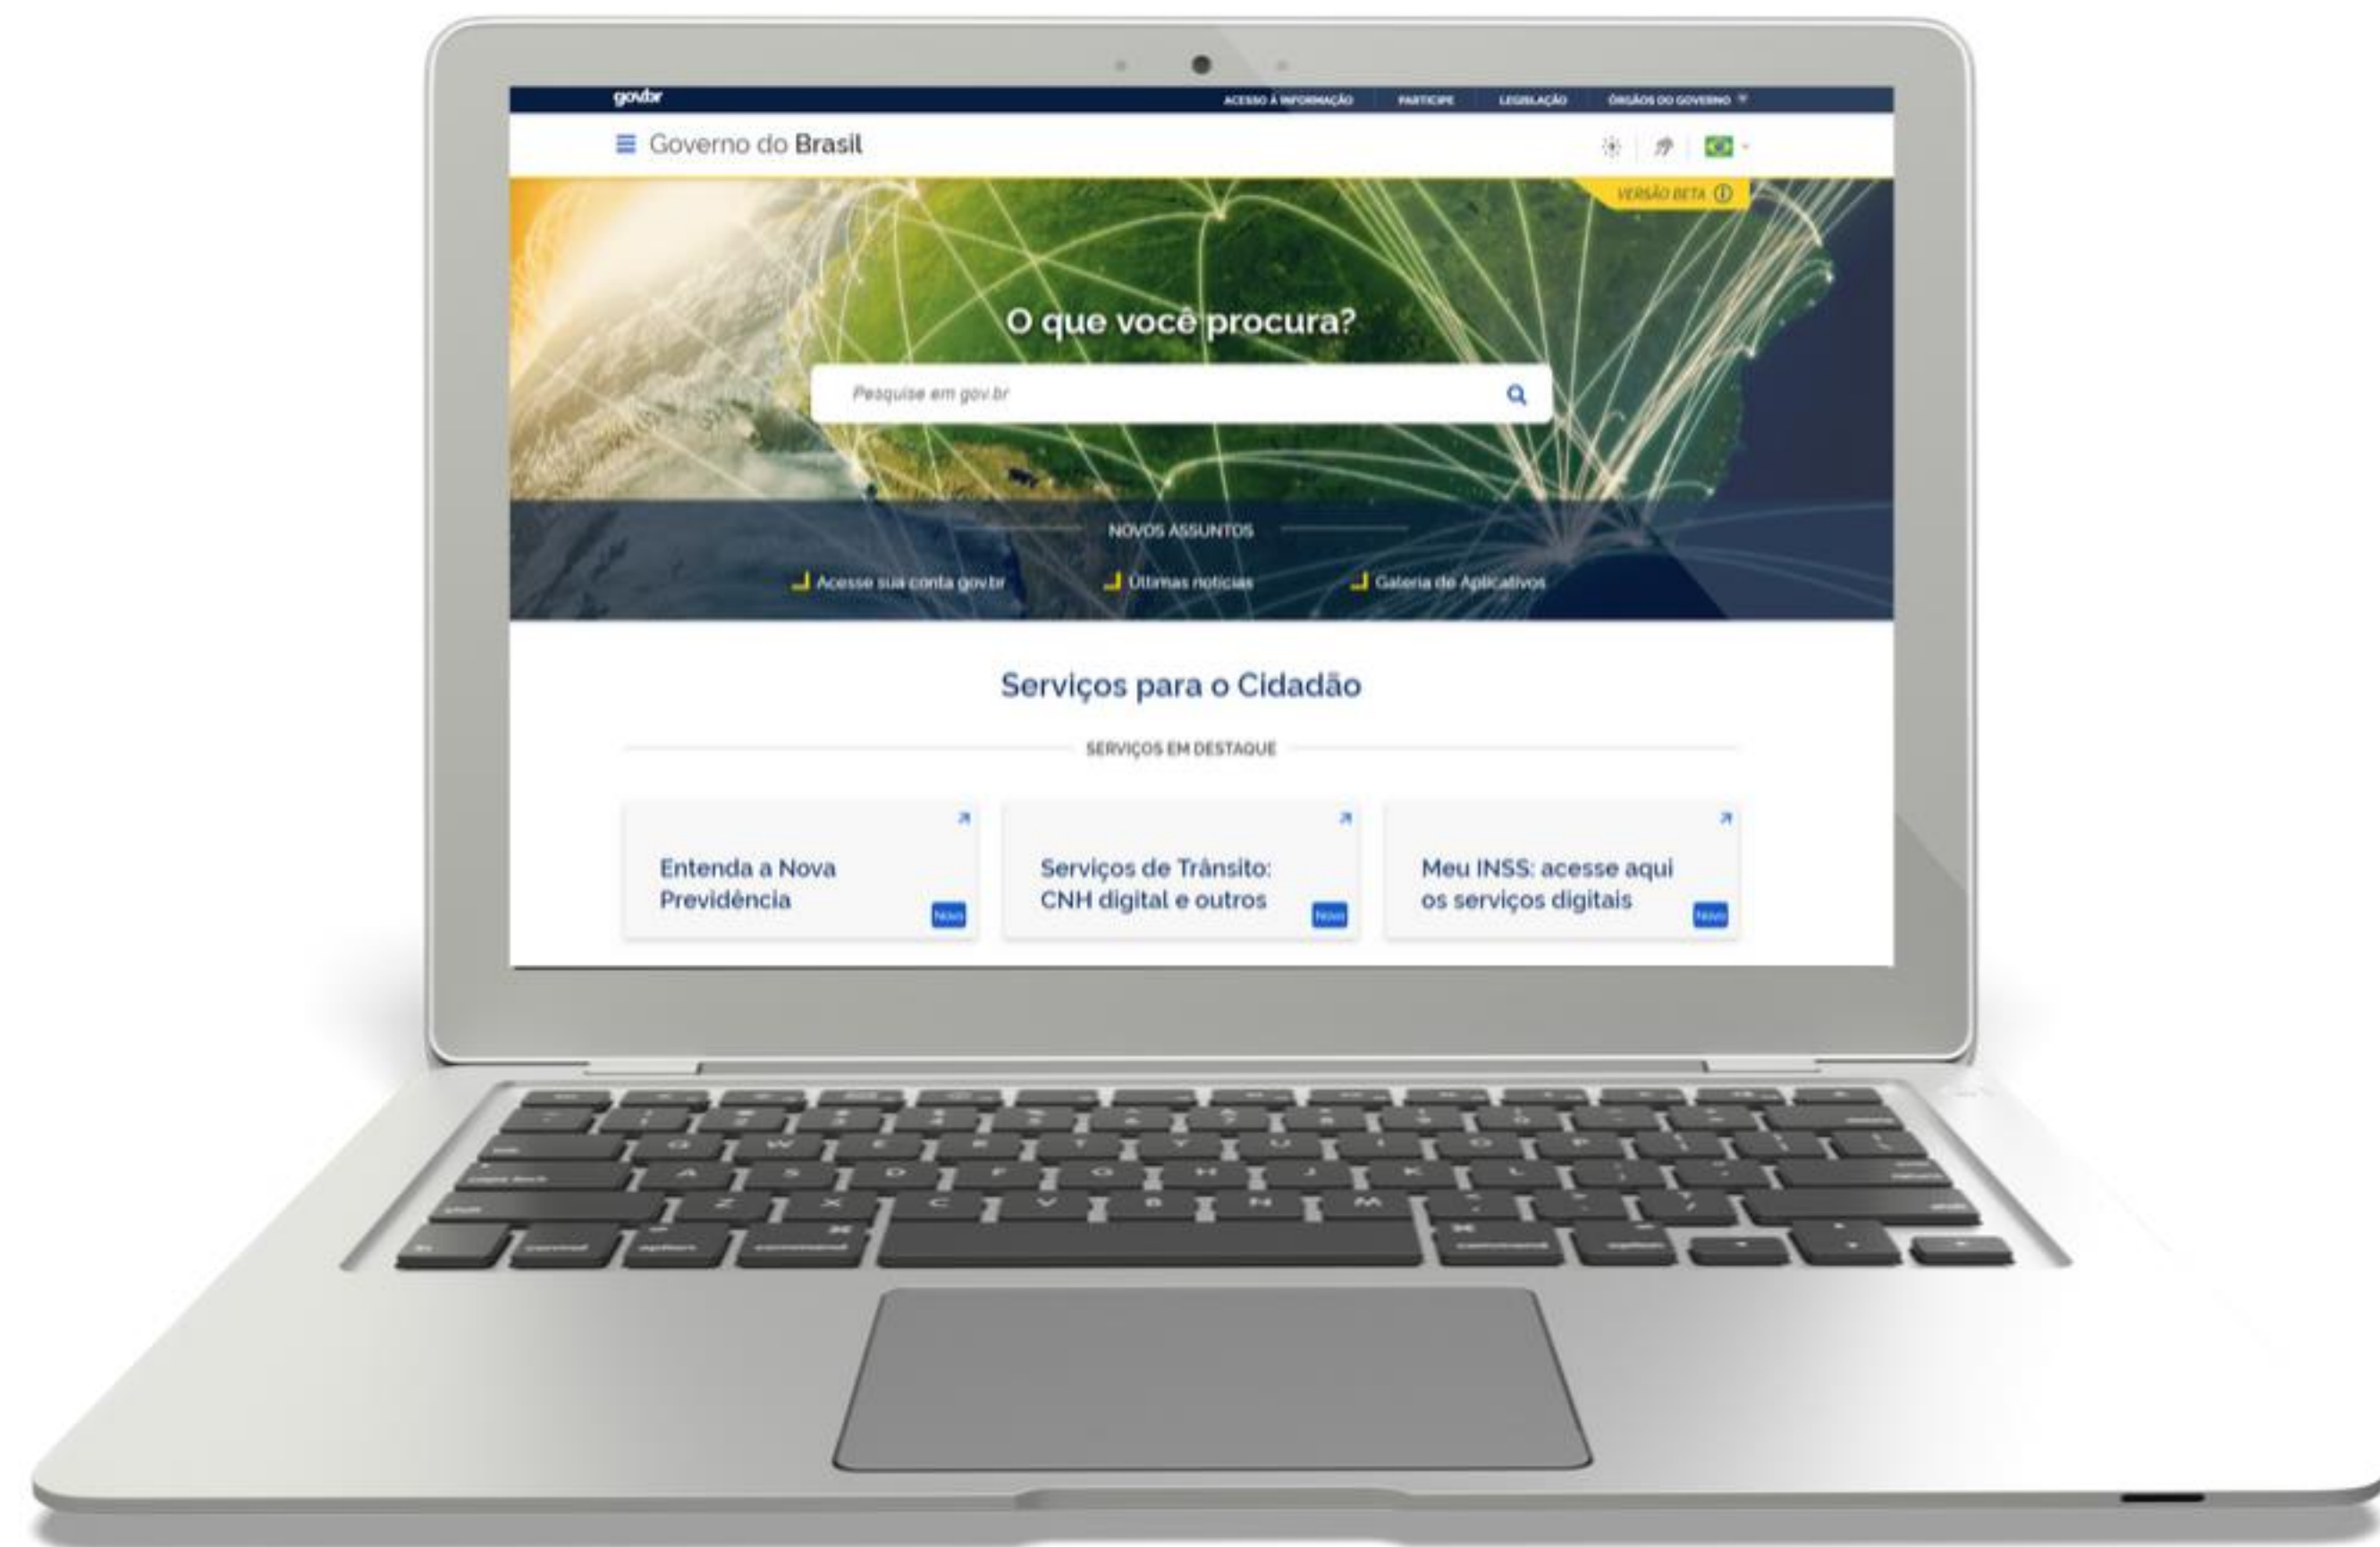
gov.br

ACESSO À INFORMAÇÃO PARTICIPE LEGISLAÇÃO ÓRGÃOS DO GOVERNO

Governo do Brasil

VERSÃO BETA

O que você procura?

Pesquise em gov.br

NOVOS ASSUNTOS

Acesse sua conta gov.br

Últimas notícias

Galeria de Aplicativos

Serviços para o Cidadão

SERVIÇOS EM DESTAQUE

Entenda a Nova Previdência

Novo

Serviços de Trânsito: CNH digital e outros

Novo

Meu INSS: acesse aqui os serviços digitais

Novo